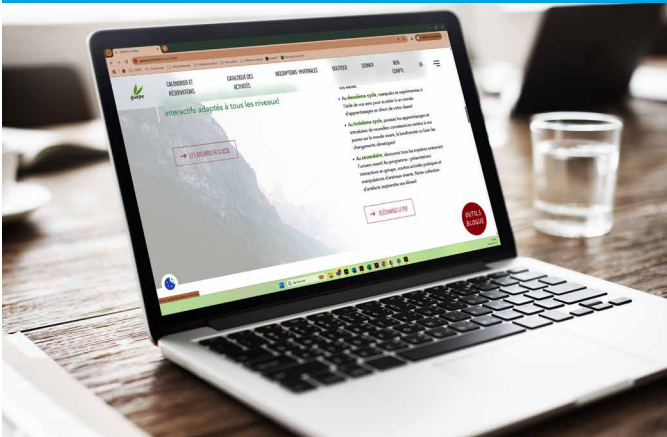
CALENDRIER ET RÉSERVATIONS

CATALOGUE DES ACTIVITÉS

INSCRIPTIONS VIRTUELLES

BOUTIQUE

DONNER

MON COMPTE

EN

interactifs adaptés à tous les niveaux!

→ LES ATELIERS EN CLASSE

• Au deuxième cycle, manipulez et expérimentez à l'aide de vos sens pour accéder à un monde d'apprentissages en direct de votre classe!

• Au troisième cycle, poussez les apprentissages et introduisez de nouvelles connaissances reliées à vos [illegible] sur le monde vivant, la biodiversité, et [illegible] changements climatiques!

• Au secondaire, découvrez tous les mystères entourant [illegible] interactives en groupe, soutien actualisé pratiques et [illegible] d'artefacts surprendra vos élèves!

→ TÉLÉCHARGEZ LE PDF

OUTILS BLOGUE

Q Rechercher